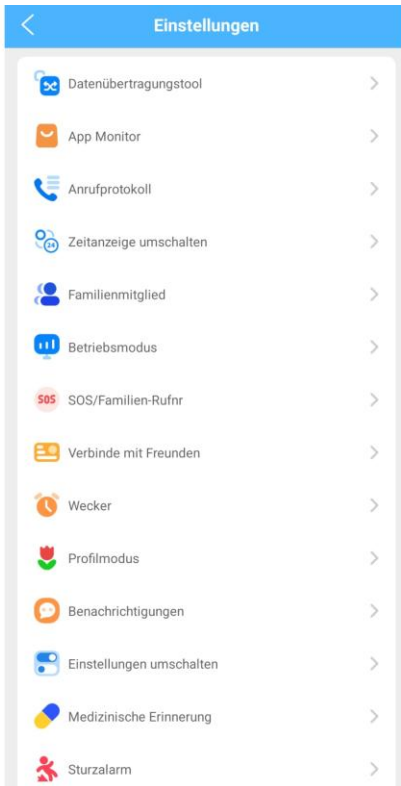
Einstellungen

Datenübertragungstool

App Monitor

Anrufprotokoll

Zeitanzeige umschalten

Familienmitglied

Betriebsmodus

SOS SOS/Familien-Rufnr

Verbinde mit Freunden

Wecker

Profilmodus

Benachrichtigungen

Einstellungen umschalten

Medizinische Erinnerung

Sturzalarm